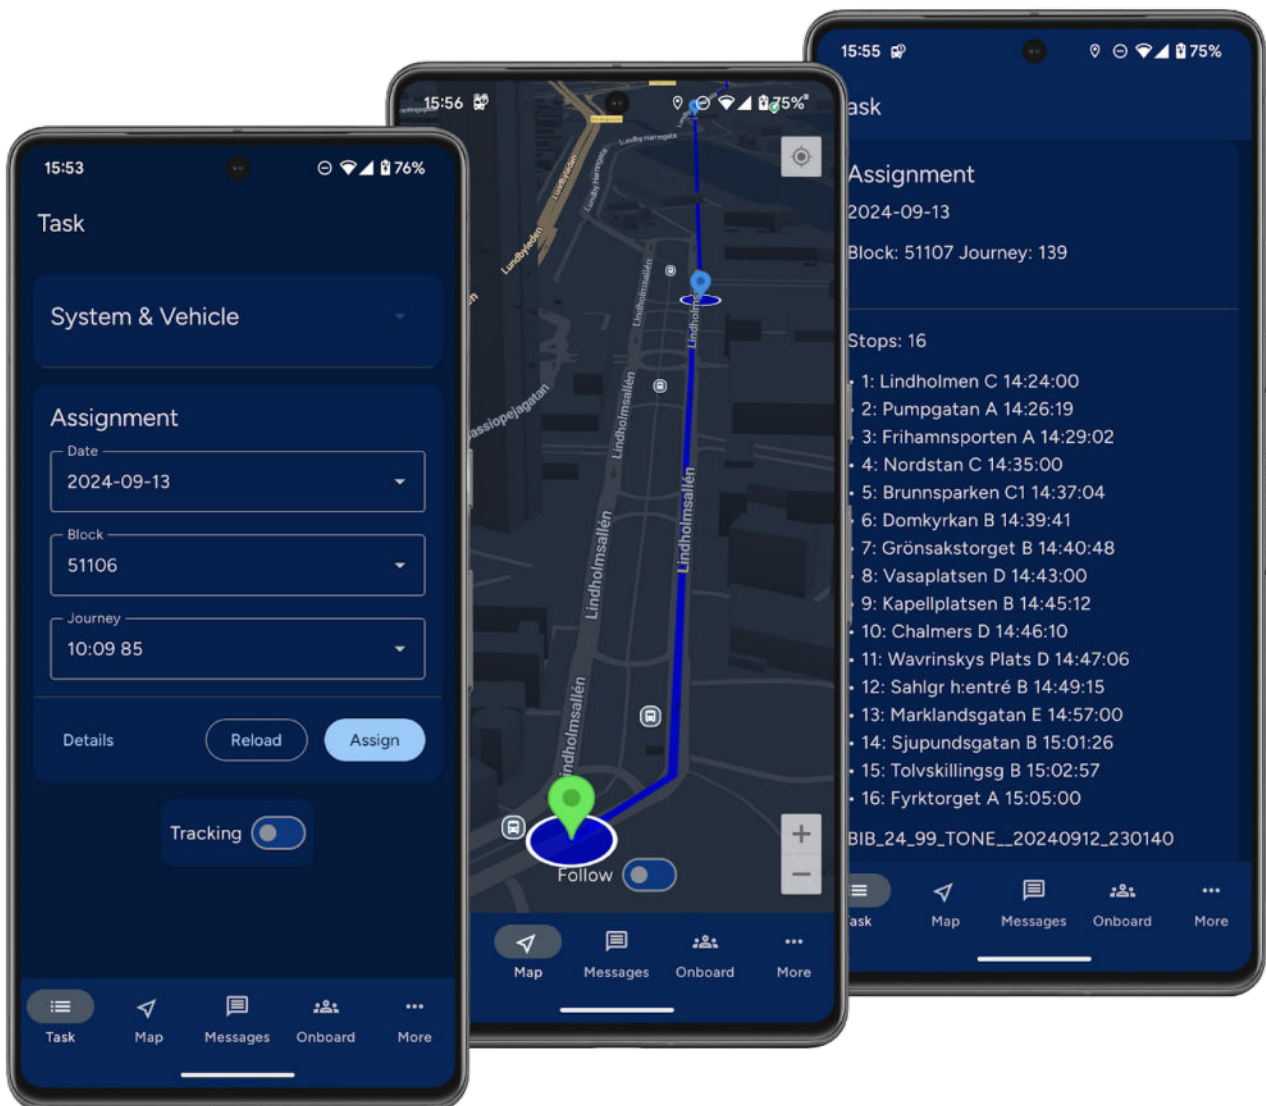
15:53 76%

Task

System & Vehicle

Assignment

Date
2024-09-13

Block
51106

Journey
10:09 85

Details Reload Assign

Tracking

Task Map Messages Onboard More

15:56 75%

Lundbyleden

Lindholmen

Lindholmsallén

Lindholmsallén

Lindholmsallén

Lindholmsallén

Lindholmsallén

Lindholmspiren

Assiopejagatan

Follow

+
−

Map Messages Onboard More

15:55 75%

ask

Assignment
2024-09-13
Block: 51107 Journey: 139

Stops: 16
1: Lindholmen C 14:24:00
2: Pumpgatan A 14:26:19
3: Frihamnsporten A 14:29:02
4: Nordstan C 14:35:00
5: Brunnsparken C1 14:37:04
6: Domkyrkan B 14:39:41
7: Grönsakstorget B 14:40:48
8: Vasaplatsen D 14:43:00
9: Kapellplatsen B 14:45:12
10: Chalmers D 14:46:10
11: Wavrinskys Plats D 14:47:06
12: Sahlgr h:entré B 14:49:15
13: Marklandsgatan E 14:57:00
14: Sjupundsgatan B 15:01:26
15: Tolvskillingsg B 15:02:57
16: Fyrktorget A 15:05:00

BIB_24_99_TONE_20240912_230140

ask Map Messages Onboard More